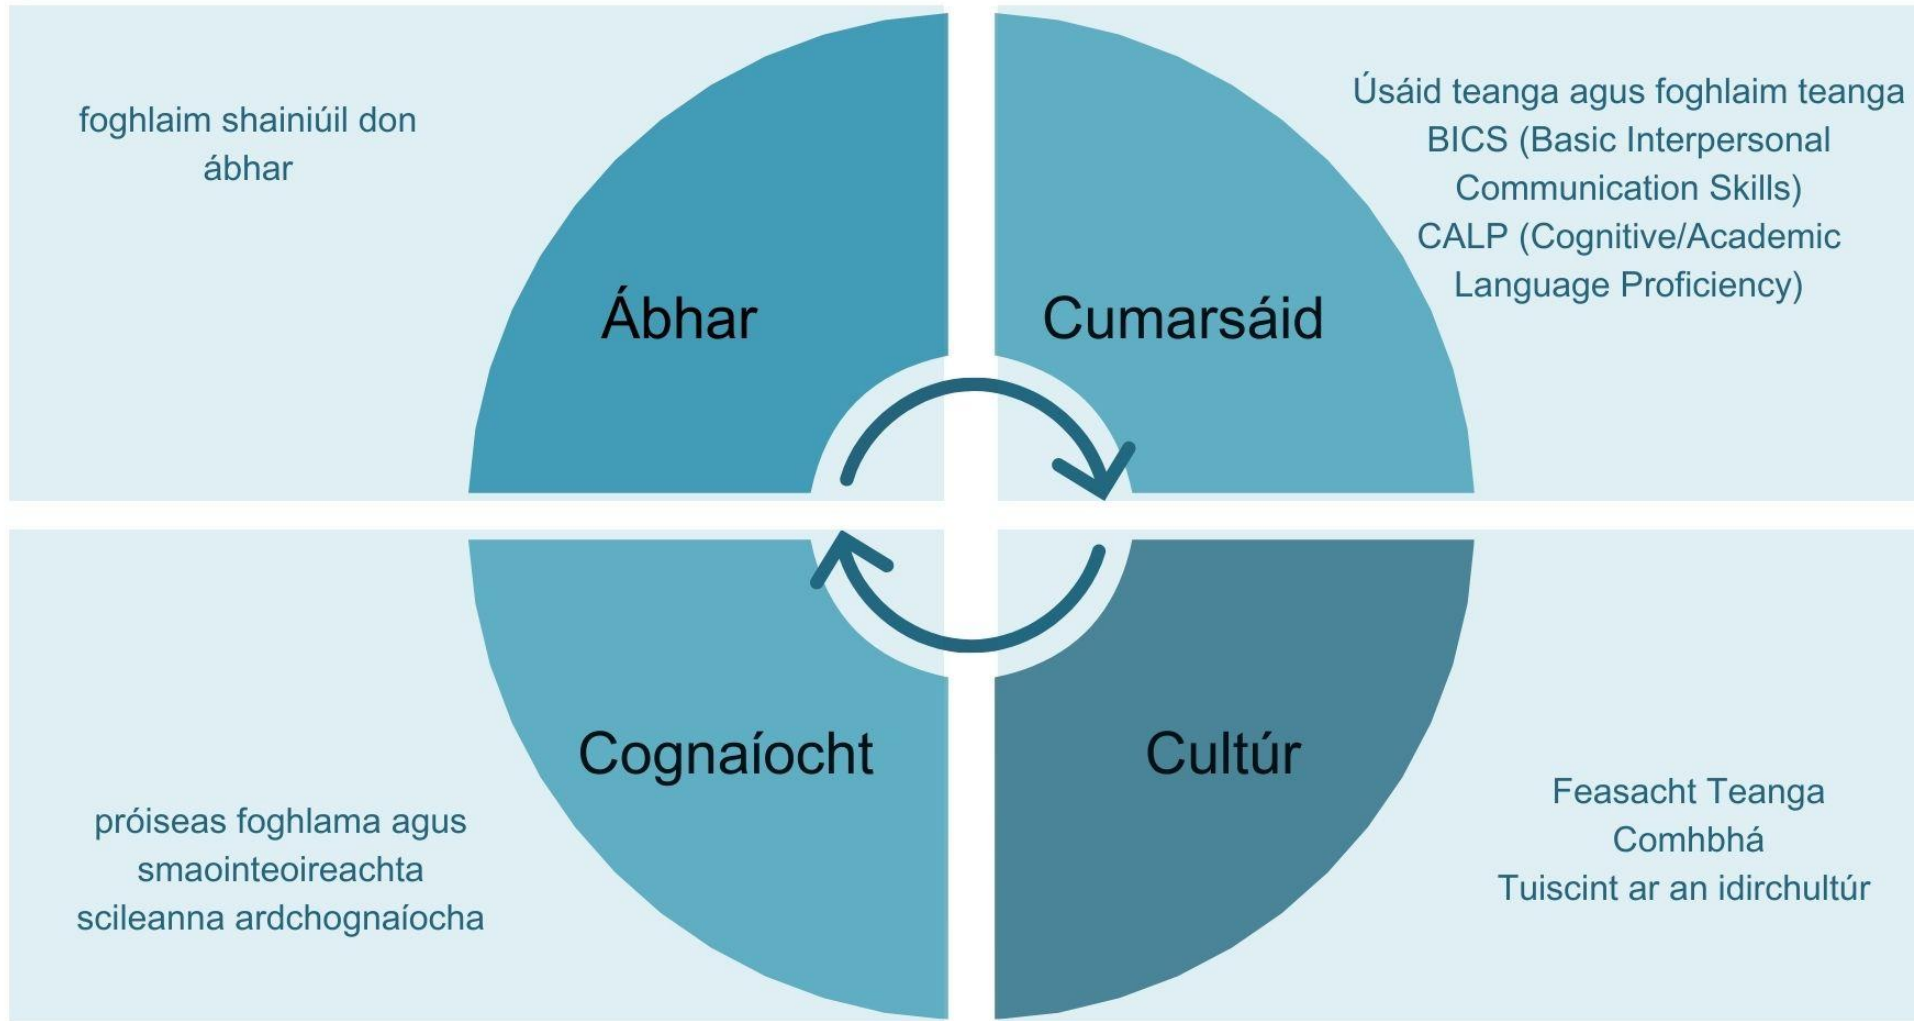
foghlaim shainiúil don ábhar

Ábhar

Úsáid teanga agus foghlaim teanga
BICS (Basic Interpersonal Communication Skills)
CALP (Cognitive/Academic Language Proficiency)

Cumarsáid

Cognaíocht

próiseas foghlama agus smaointeoireachta
scileanna ardchognaíocha

Cultúr

Feasacht Teanga
Comhbhá
Tuiscint ar an idirchultúr